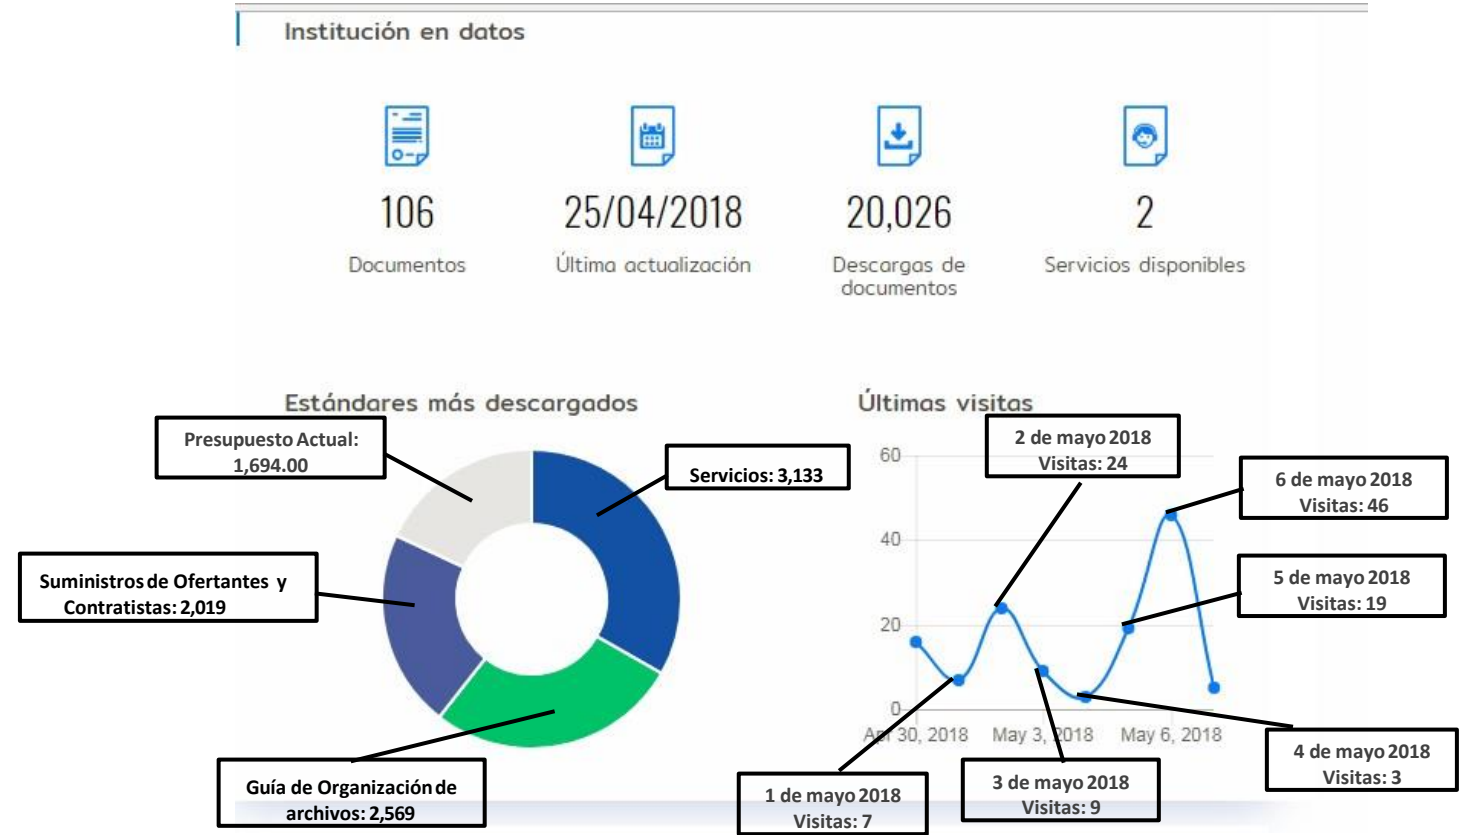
Institución en datos

106
Documentos

25/04/2018
Última actualización

20,026
Descargas de documentos

2
Servicios disponibles

Estándares más descargados

Presupuesto Actual: 1,694.00

Servicios: 3,133

Suministros de Ofertantes y Contratistas: 2,019

Guía de Organización de archivos: 2,569

Últimas visitas

60
40
20
0

Apr 30, 2018
May 3, 2018
May 6, 2018

2 de mayo 2018
Visitas: 24

6 de mayo 2018
Visitas: 46

5 de mayo 2018
Visitas: 19

4 de mayo 2018
Visitas: 3

1 de mayo 2018
Visitas: 7

3 de mayo 2018
Visitas: 9